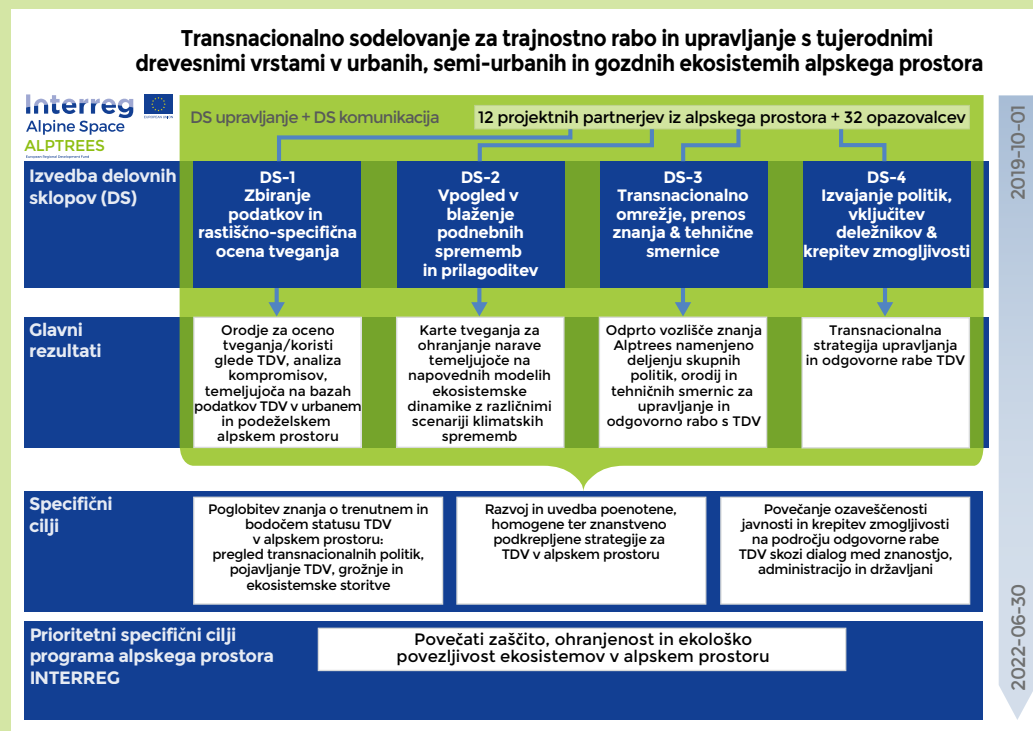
Transnacionalno sodelovanje za trajnostno rabo in upravljanje s tujerodnimi drevesnimi vrstami v urbanih, semi-urbanih in gozdnih ekosistemih alpskega prostora

Interreg
Alpine Space
ALPTREES
European Regional Development Fund

DS upravljanje + DS komunikacija

12 projektnih partnerjev iz alpskega prostora + 32 opazovalcev

2019-10-01

Izvedba delovnih sklopov (DS)

DS-1 Zbiranje podatkov in rastiščno-specifična ocena tveganja

DS-2 Vpogled v blaženje podnebnih sprememb in prilagoditev

DS-3 Transnacionalno omrežje, prenos znanja & tehnične smernice

DS-4 Izvajanje politik, vključitev deležnikov & krepitev zmogljivosti

Glavni rezultati

Orodje za oceno tveganja/koristi glede TDV, analiza kompromisov, temeljujoča na bazah podatkov TDV v urbanem in podeželskem alpskem prostoru

Karte tveganja za ohranjanje narave temeljujoče na napovednih modelih ekosistemske dinamike z različnimi scenariji klimatskih sprememb

Odprto vozlišče znanja Alptrees namenjeno deljenju skupnih politik, orodij in tehničnih smernic za upravljanje in odgovorno rabo s TDV

Transnacionalna strategija upravljanja in odgovorne rabe TDV

Specifični cilji

Poglobitev znanja o trenutnem in bodočem statusu TDV v alpskem prostoru: pregled transnacionalnih politik, pojavljanje TDV, grožnje in ekosistemske storitve

Razvoj in uvedba poenotene, homogene ter znanstveno podkrepljene strategije za TDV v alpskem prostoru

Povečanje ozaveščenosti javnosti in krepitev zmogljivosti na področju odgovorne rabe TDV skozi dialog med znanostjo, administracijo in državljani

Prioritetni specifični cilji programa alpskega prostora INTERREG

Povečati zaščito, ohranjenost in ekološko povezljivost ekosistemov v alpskem prostoru

2022-06-30